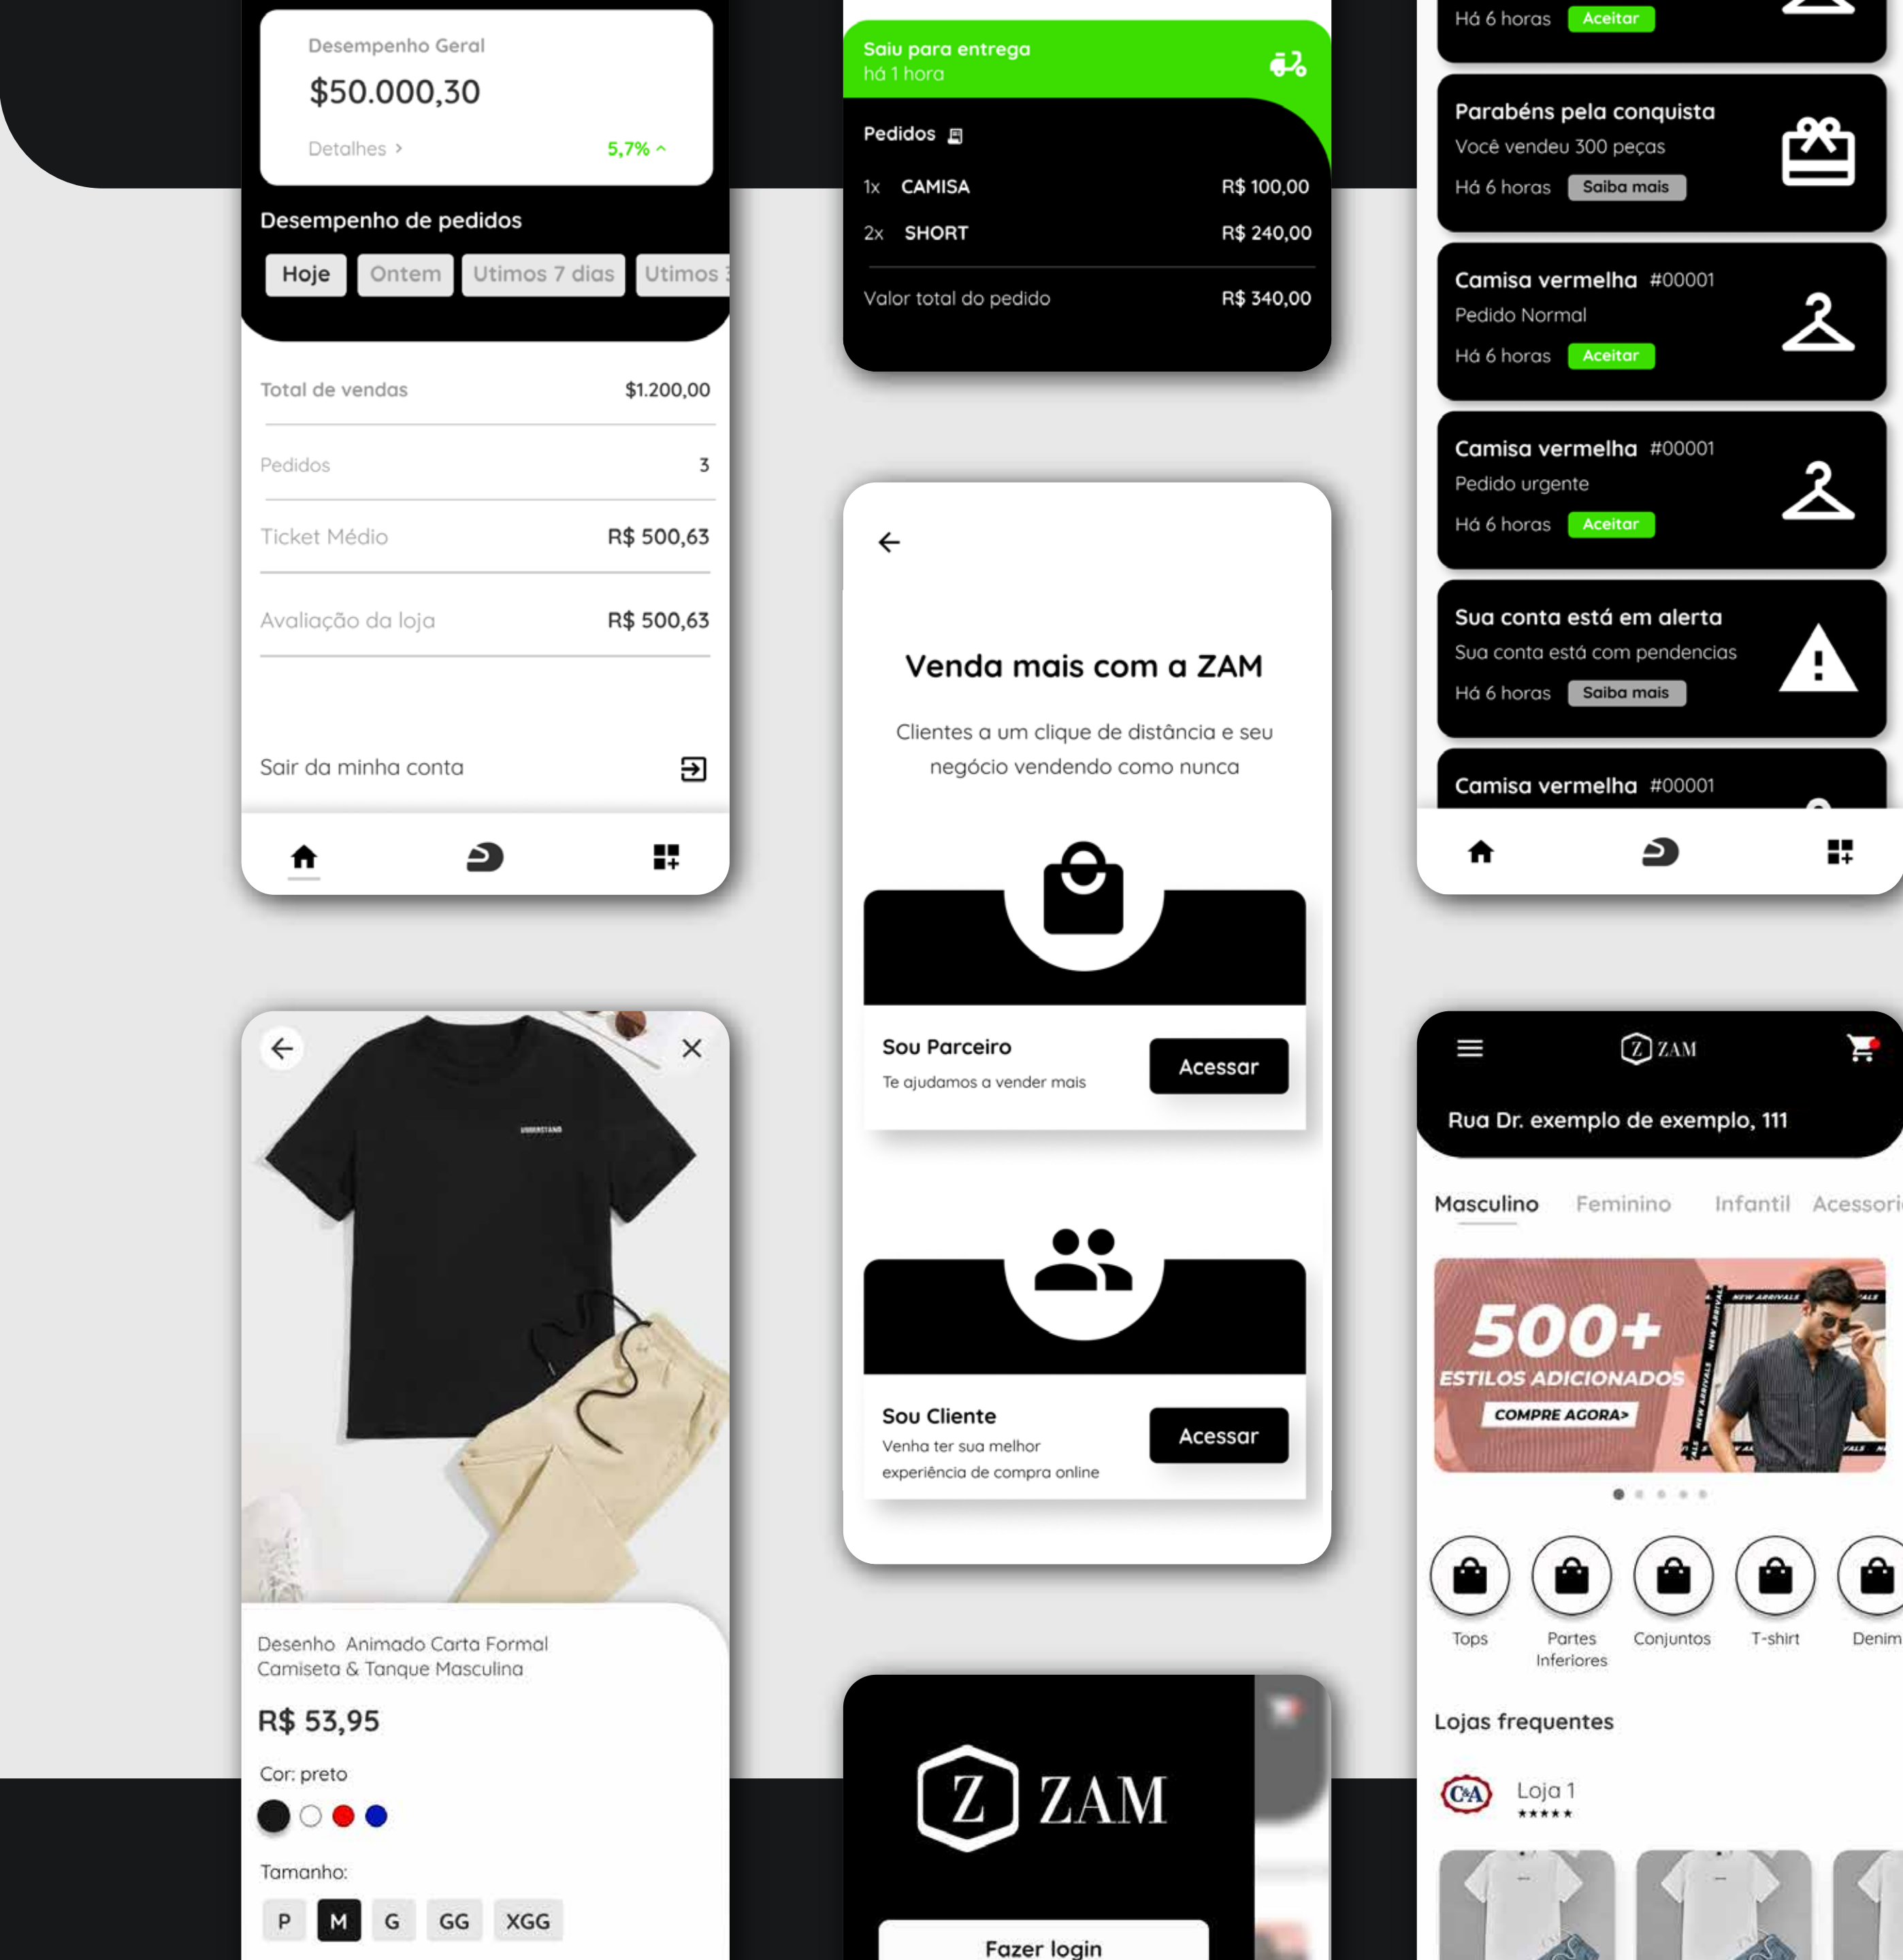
Desempenho Geral
$50.000,30
Detalhes >
5,7%

Desempenho de pedidos
Hoje
Ontem
Utimos 7 dias
Utimos 3

Total de vendas $1.200,00
Pedidos 3
Ticket Médio R$ 500,63
Avaliação da loja R$ 500,63

Sair da minha conta

Desenho Animado Carta Formal Camiseta & Tanque Masculina
R$ 53,95
Cor: preto
Tamanho:
P
M
G
GG
XGG

Saiu para entrega
há 1 hora
Pedidos
1x CAMISA R$ 100,00
2x SHORT R$ 240,00
Valor total do pedido R$ 340,00

Venda mais com a ZAM
Clientes a um clique de distância e seu negócio vendendo como nunca
Sou Parceiro
Te ajudamos a vender mais
Acessar
Sou Cliente
Venha ter sua melhor experiência de compra online
Acessar

ZAM
Fazer login

Há 6 horas Aceitar
Parabéns pela conquista
Você vendeu 300 peças
Há 6 horas Saiba mais
Camisa vermelha #00001
Pedido Normal
Há 6 horas Aceitar
Camisa vermelha #00001
Pedido urgente
Há 6 horas Aceitar
Sua conta está em alerta
Sua conta está com pendencias
Há 6 horas Saiba mais
Camisa vermelha #00001

ZAM
Rua Dr. exemplo de exemplo, 111
Masculino
Feminino
Infantil
Acessori
500+
ESTILOS ADICIONADOS
COMPRE AGORA>
NEW ARRIVALS
Tops
Partes Inferiores
Conjuntos
T-shirt
Denim
Lojas frequentes
C&A
Loja 1
★★★★★